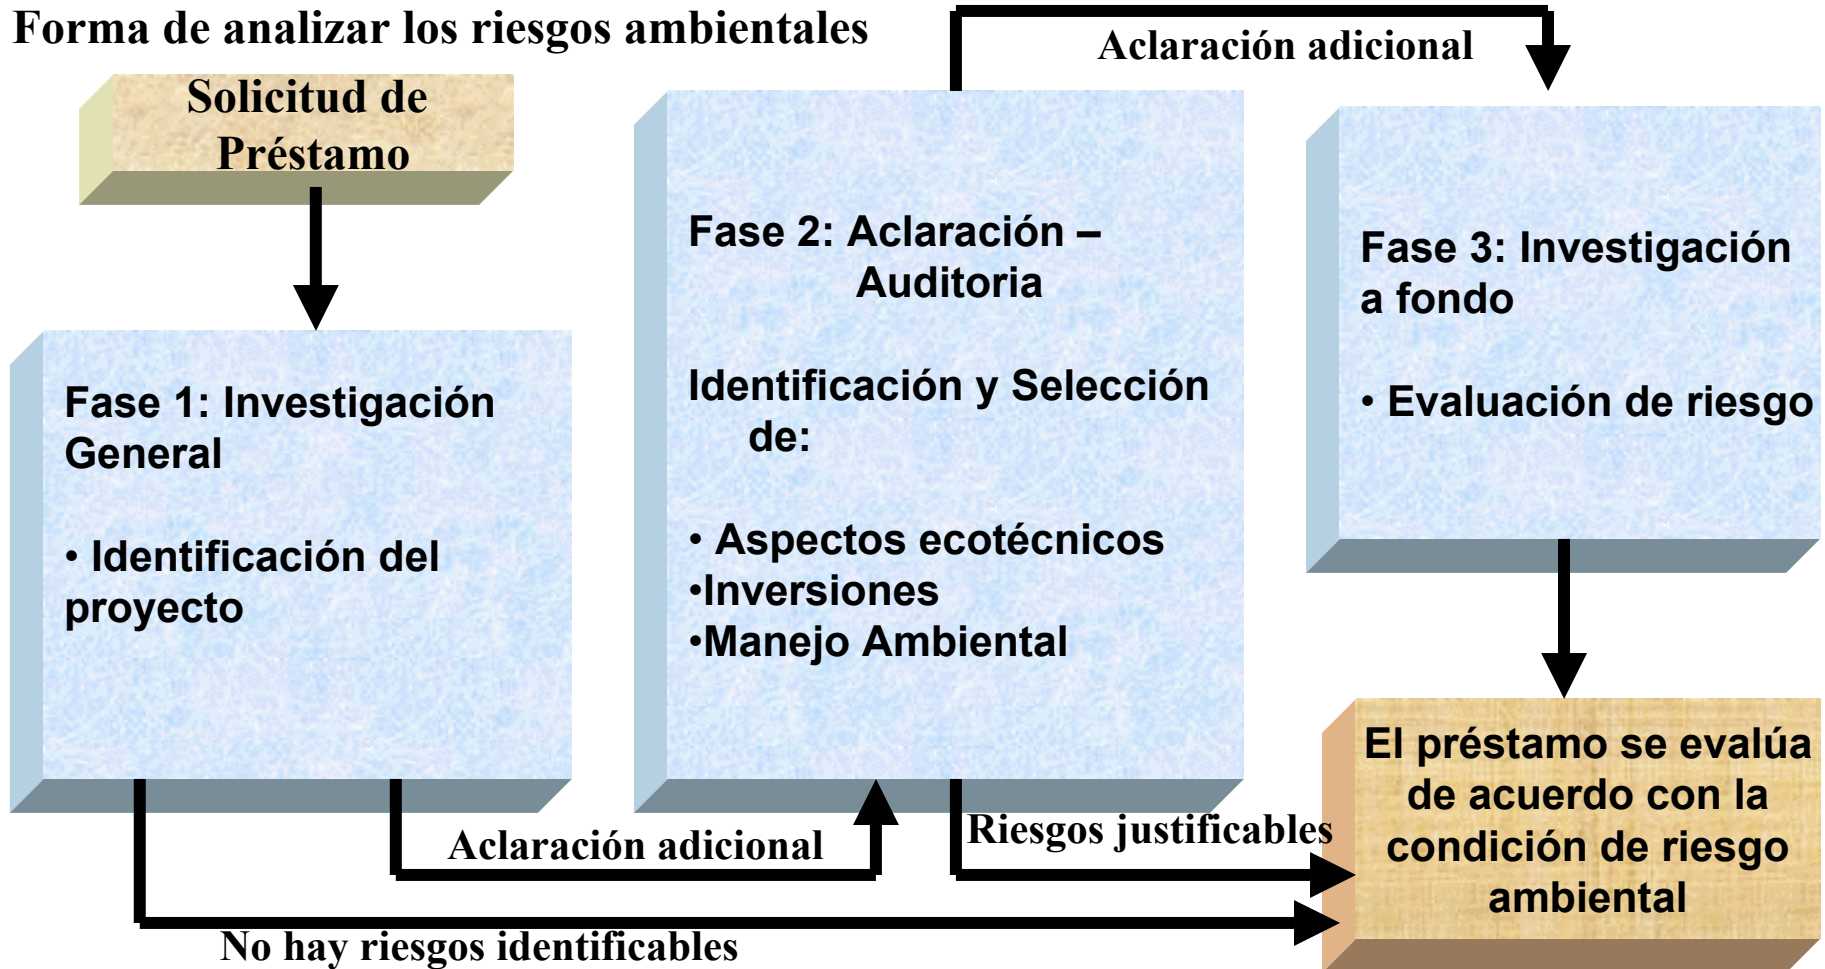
Forma de analizar los riesgos ambientales

Aclaración adicional

Solicitud de Préstamo

Fase 2: Aclaración – Auditoria

Identificación y Selección de:

• Aspectos ecotécnicos
•Inversiones
•Manejo Ambiental

Fase 3: Investigación a fondo

• Evaluación de riesgo

Fase 1: Investigación General

• Identificación del proyecto

El préstamo se evalúa de acuerdo con la condición de riesgo ambiental

Riesgos justificables

Aclaración adicional

No hay riesgos identificables